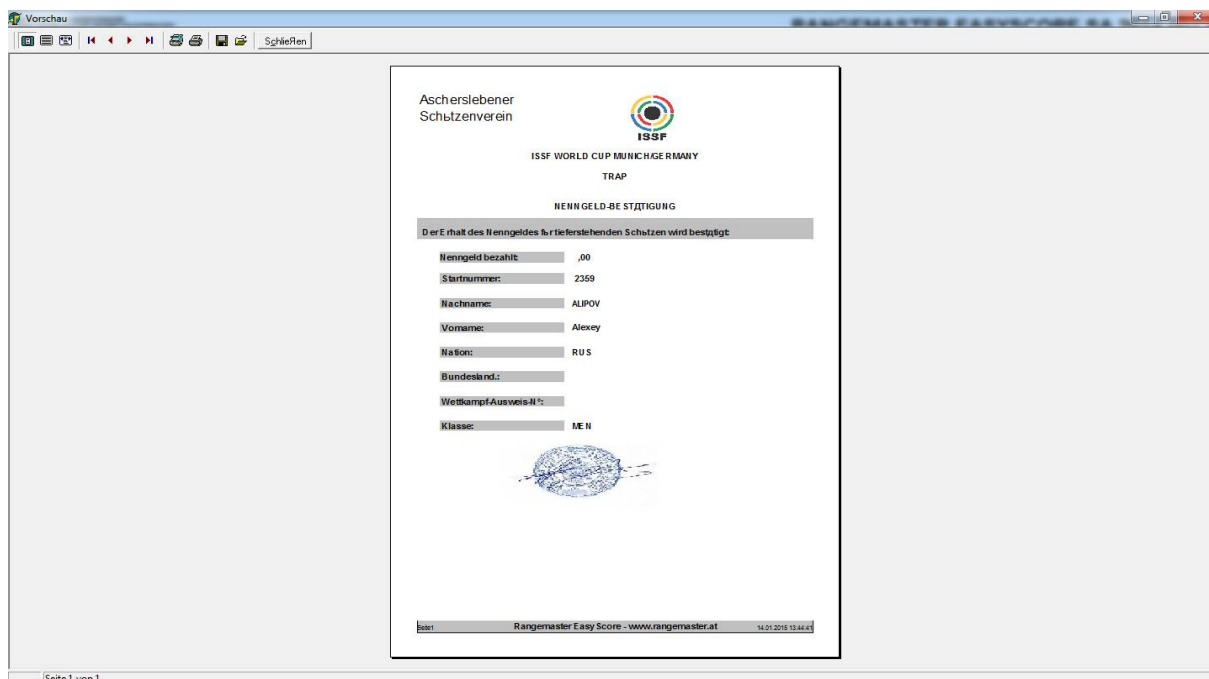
Vorschau

RANGEMASTER EASYSCORE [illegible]

Schließen

Ascherslebener
Schьtzenverein

ISSF

ISSF WORLD CUP MUNICH/GERMANY

TRAP

NENNGELD-BESTДTIGUNG

Der Erhalt des Nenngeldes fьr tieferstehenden Schьtzen wird bestдtigt:

| | |
|---|---|
| Nenngeld bezahlt: | ,00 |
| Startnummer: | 2359 |
| Nachname: | ALIPOV |
| Vorname: | Alexey |
| Nation: | RUS |
| Bundesland.: | |
| Wettkampf-Ausweis-N°: | |
| Klasse: | MEN |

Seite1 Rangemaster Easy Score - www.rangemaster.at 14.01.2015 13:44:41

Seite 1 von 1